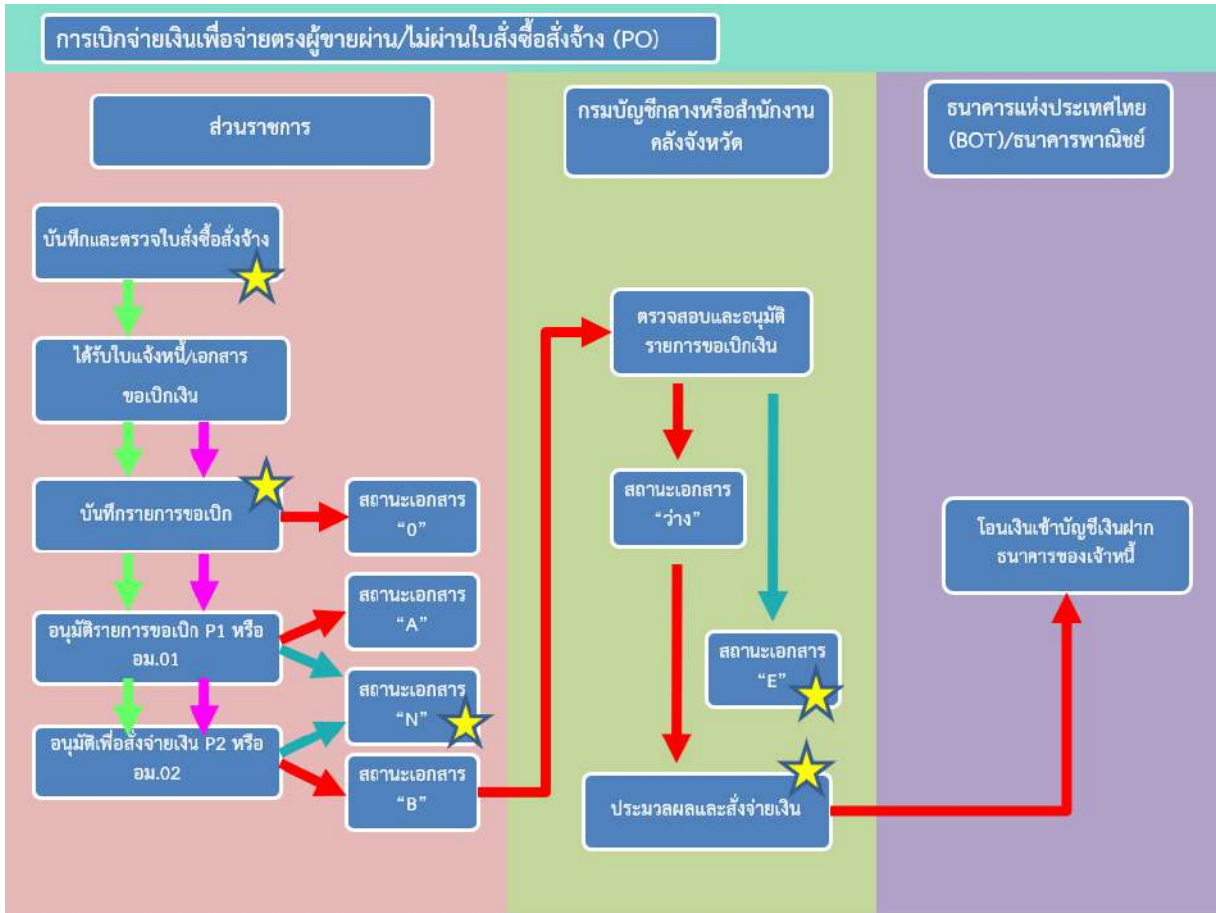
การเบิกจ่ายเงินเพื่อจ่ายตรงผู้ขายผ่าน/ไม่ผ่านใบสั่งซื้อสั่งจ้าง (PO)

ส่วนราชการ

กรมบัญชีกลางหรือสำนักงานคลังจังหวัด

ธนาคารแห่งประเทศไทย (BOT)/ธนาคารพาณิชย์

บันทึกและตรวจใบสั่งซื้อสั่งจ้าง

ได้รับใบแจ้งหนี้/เอกสารขอเบิกเงิน

บันทึกรายการขอเบิก

สถานะเอกสาร "0"

อนุมัติรายการขอเบิก P1 หรือ อม.01

สถานะเอกสาร "A"

สถานะเอกสาร "N"

อนุมัติเพื่อสั่งจ่ายเงิน P2 หรือ อม.02

สถานะเอกสาร "B"

ตรวจสอบและอนุมัติรายการขอเบิกเงิน

สถานะเอกสาร "ว่าง"

สถานะเอกสาร "E"

ประมวลผลและสั่งจ่ายเงิน

โอนเงินเข้าบัญชีเงินฝากธนาคารของเจ้าหนี้